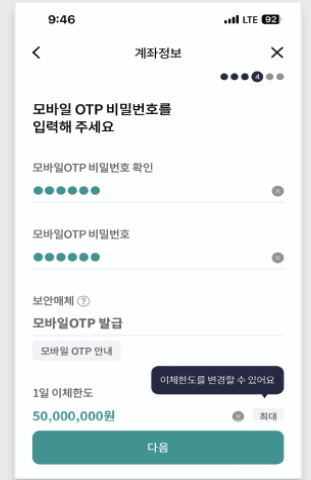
9:46
LTE 92

<
계좌정보
×

4

모바일 OTP 비밀번호를 입력해 주세요

모바일OTP 비밀번호 확인
●●●●●●

모바일OTP 비밀번호
●●●●●●

보안매체 ?
모바일OTP 발급

모바일 OTP 안내

1일 이체한도
이체한도를 변경할 수 있어요
50,000,000원
최대

다음